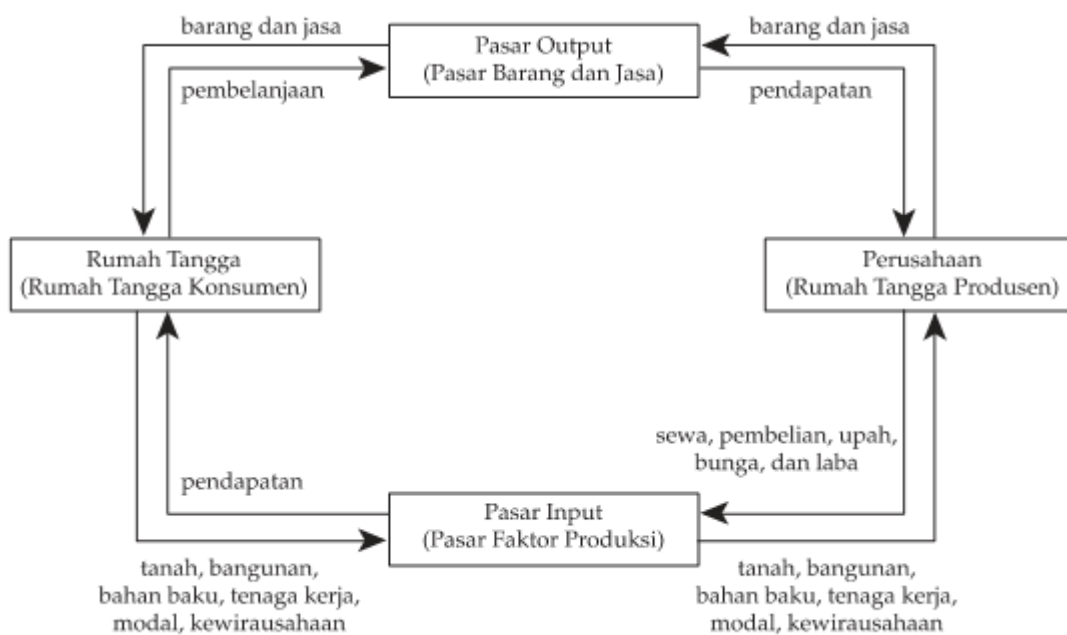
barang dan jasa

Pasar Output
(Pasar Barang dan Jasa)

barang dan jasa

pembelanjaan

pendapatan

Rumah Tangga
(Rumah Tangga Konsumen)

Perusahaan
(Rumah Tangga Produsen)

sewa, pembelian, upah, bunga, dan laba

pendapatan

Pasar Input
(Pasar Faktor Produksi)

tanah, bangunan, bahan baku, tenaga kerja, modal, kewirausahaan

tanah, bangunan, bahan baku, tenaga kerja, modal, kewirausahaan